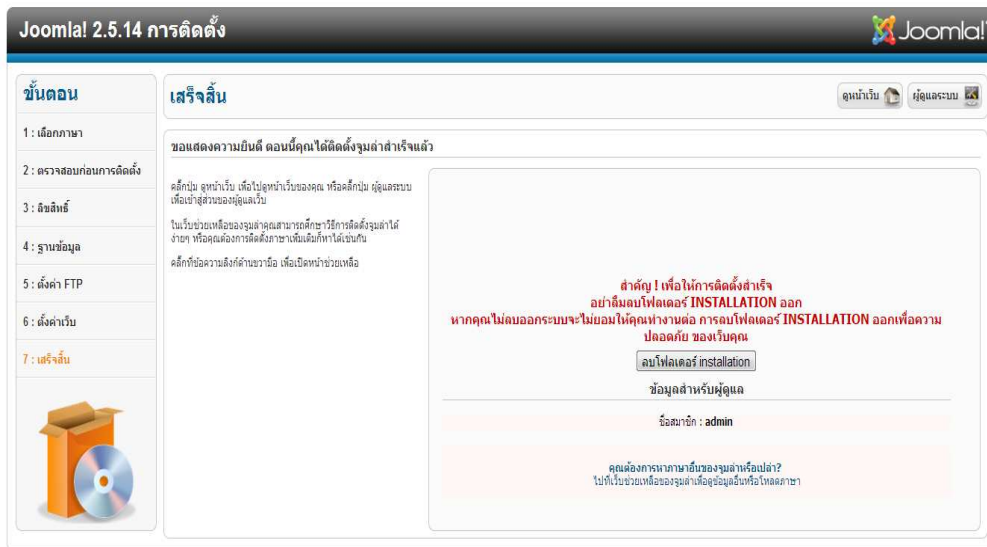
Joomla! 2.5.14 การติดตั้ง

Joomla!

ขั้นตอน

1 : เลือกภาษา

2 : ตรวจสอบก่อนการติดตั้ง

3 : ลิขสิทธิ์

4 : ฐานข้อมูล

5 : ตั้งค่า FTP

6 : ตั้งค่าเว็บ

7 : เสร็จสิ้น

เสร็จสิ้น

ดูหน้าเว็บ

ผู้ดูแลระบบ

ขอแสดงความยินดี ตอนนี้คุณได้ติดตั้งจูมล่าสำเร็จแล้ว

คลิ๊กปุ่ม ดูหน้าเว็บ เพื่อไปดูหน้าเว็บของคุณ หรือคลิ๊กปุ่ม ผู้ดูแลระบบ เพื่อเข้าสู่ส่วนของผู้ดูแลเว็บ

ในเว็บช่วยเหลือของจูมล่าคุณสามารถศึกษาวิธีการติดตั้งจูมล่าได้ง่ายๆ หรือคุณต้องการติดตั้งภาษาเพิ่มเติมก็หาได้เช่นกัน

คลิ๊กที่ข้อความลิงก์ด้านขวามือ เพื่อเปิดหน้าช่วยเหลือ

สำคัญ ! เพื่อให้การติดตั้งสำเร็จ
อย่าลืมลบโฟลเดอร์ INSTALLATION ออก
หากคุณไม่ลบออกระบบจะไม่ยอมให้คุณทำงานต่อ การลบโฟลเดอร์ INSTALLATION ออกเพื่อความปลอดภัย ของเว็บคุณ

ลบโฟลเดอร์ installation

ข้อมูลสำหรับผู้ดูแล

ชื่อสมาชิก : admin

คุณต้องการหาภาษาอื่นของจูมล่าหรือเปล่า?
ไปที่เว็บช่วยเหลือของจูมล่าเพื่อดูข้อมูลอื่นหรือโหลดภาษา